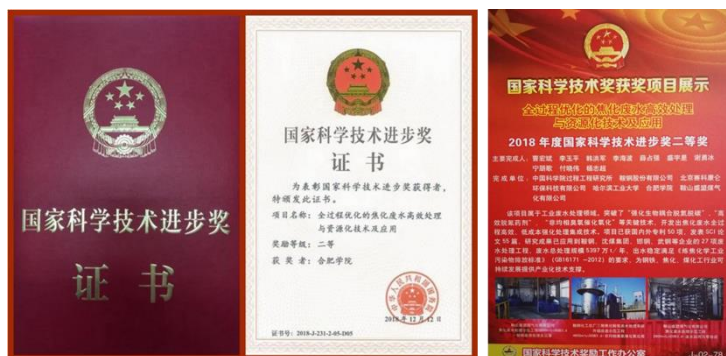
国家科学技术进步奖

证书

国家科学技术进步奖

证书

为表彰国家科学技术进步奖获得者，特颁发此证书。

项目名称：全过程优化的焦化废水高效处理与资源化技术及应用

奖励等级：二等

获奖者：合肥学院

证书号：2018-J-231-2-05-D05

2018年12月12日

国家科学技术奖获奖项目展示

全过程优化的焦化废水高效处理与资源化技术及应用

2018年度国家科学技术进步奖二等奖

主要完成人：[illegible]

主要完成单位：中国科学院过程工程研究所 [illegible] 北京赛科康仑环保科技有限公司 哈尔滨工业大学 合肥学院 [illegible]

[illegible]

国家科学技术奖励工作办公室